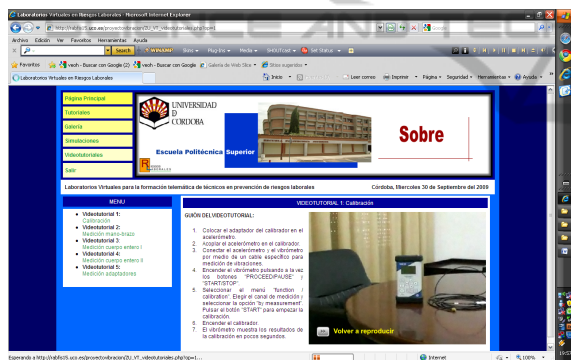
Laboratorios Virtuales en Riesgos Laborales - Microsoft Internet Explorer

http://rabl...uco.es/proyectovibracion/ZU_VT_videotutoriales.php?op=1

Archivo Edición Ver Favoritos Herramientas Ayuda

Search

Favoritos vech - Buscar con Google (2) vech - Buscar con Google Galería de Web Slice Sitios sugeridos

Laboratorios Virtuales en Riesgos Laborales

Inicio Leer correo Imprimir Página Seguridad Herramientas Ayuda

Página Principal
Tutoriales
Galería
Simulaciones
Videotutoriales
Salir

UNIVERSIDAD DE CÓRDOBA

Escuela Politécnica Superior

Sobre

Laboratorios Virtuales para la formación telemática de técnicos en prevención de riesgos laborales

Córdoba, Miercoles 30 de Septiembre del 2009

MENU

- Videotutorial 1: Calibración
- Videotutorial 2: Medición mano-brazo
- Videotutorial 3: Medición cuerpo entero I
- Videotutorial 4: Medición cuerpo entero II
- Videotutorial 5: Medición amplificadores

VIDEOTUTORIAL 1: Calibración

GUIÓN DEL VIDEOTUTORIAL:

1. Colocar el adaptador del calibrador en el acelerómetro.
2. Acoplar el acelerómetro en el calibrador.
3. Conectar el acelerómetro y el vibrómetro por medio de un cable especifico para medición de vibraciones.
4. Encender el vibrómetro pulsando a la vez los botones "PROCEED/PAUSE" y "START/STOP".
5. Seleccionar el menú "function / calibration". Elegir el canal de medición y seleccionar la opción "by measurement". Pulsar el botón "START" para empezar la calibración.
6. Encender el calibrador.
7. El vibrómetro muestra los resultados de la calibración en pocos segundos.

Volver a reproducir

Esperando a http://rabl...uco.es/proyectovibracion/ZU_VT_videotutoriales.php?op=1...

Internet

100%